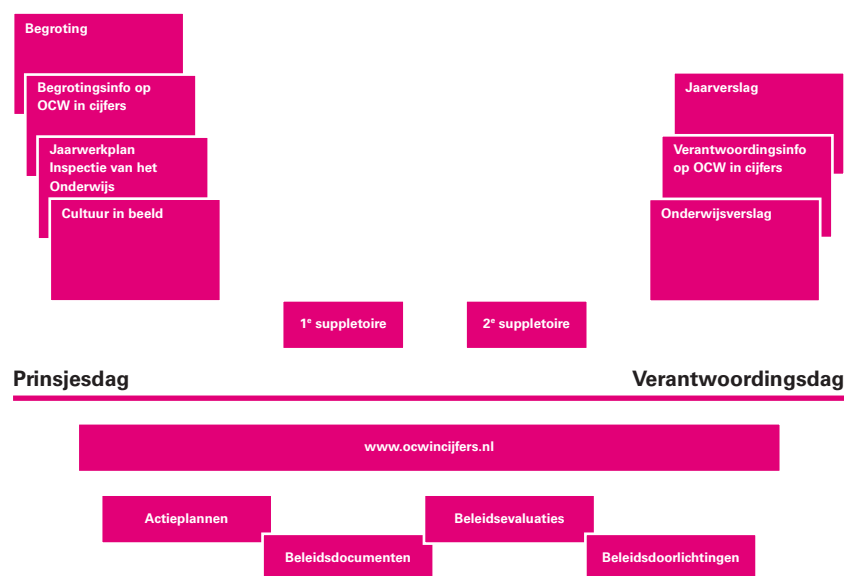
Begroting

Begrotingsinfo op OCW in cijfers

Jaarwerkplan Inspectie van het Onderwijs

Cultuur in beeld

Jaarverslag

Verantwoordingsinfo op OCW in cijfers

Onderwijsverslag

1$^e$ suppletoire

2$^e$ suppletoire

Prinsjesdag

Verantwoordingsdag

www.ocwincijfers.nl

Actieplannen

Beleidsdocumenten

Beleidsevaluaties

Beleidsdoorlichtingen